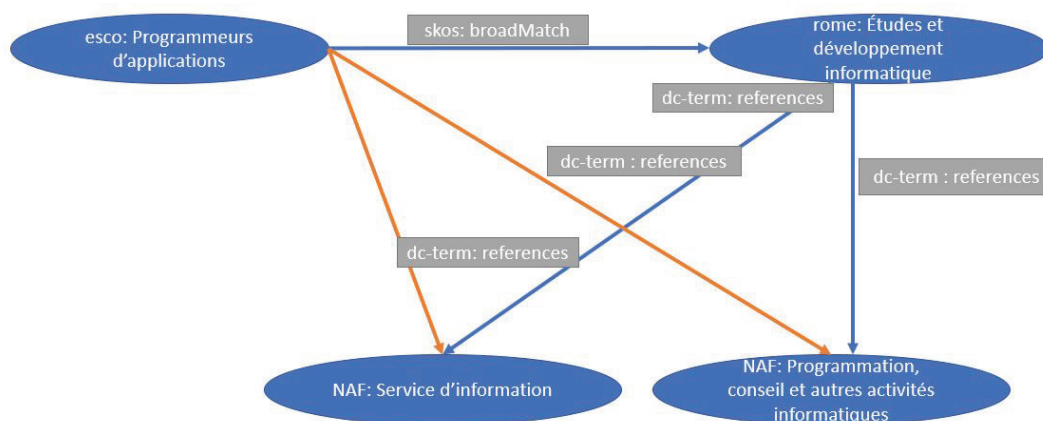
esco: Programmeurs d'applications

skos: broadMatch

rome: Études et développement informatique

dc-term: references

dc-term : references

dc-term : references

dc-term: references

NAF: Service d'information

NAF: Programmation, conseil et autres activités informatiques